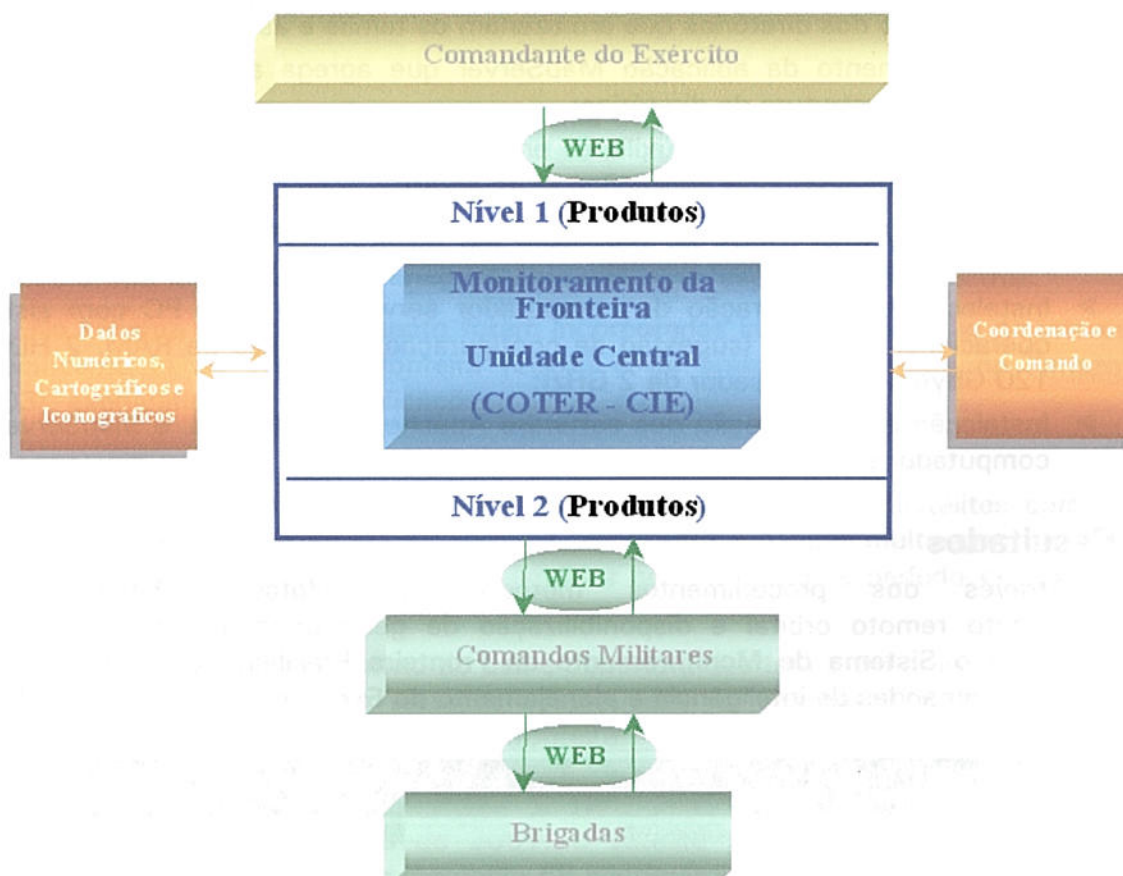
Comandante do Exército

WEB

Nível 1 (Produtos)

Dados Numéricos, Cartográficos e Iconográficos

Monitoramento da Fronteira

Unidade Central

(COTER - CIE)

Coordenação e Comando

Nível 2 (Produtos)

WEB

Comandos Militares

WEB

Brigadas